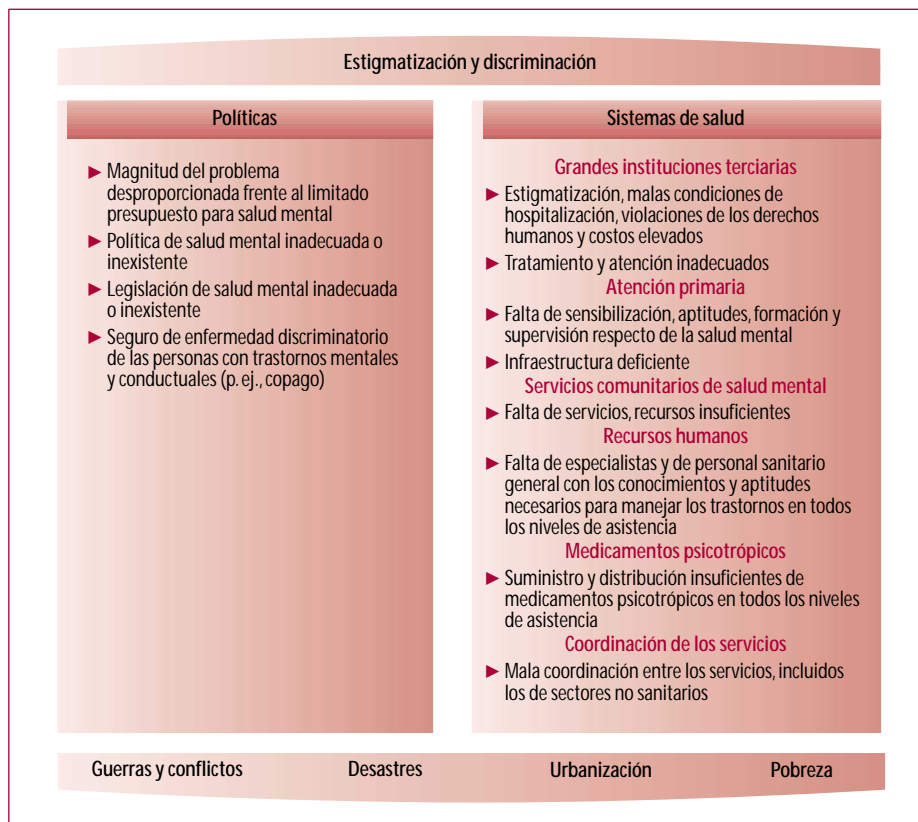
Estigmatización y discriminación

Políticas

► Magnitud del problema desproporcionada frente al limitado presupuesto para salud mental

► Política de salud mental inadecuada o inexistente

► Legislación de salud mental inadecuada o inexistente

► Seguro de enfermedad discriminatorio de las personas con trastornos mentales y conductuales (p. ej., copago)

Sistemas de salud

Grandes instituciones terciarias

► Estigmatización, malas condiciones de hospitalización, violaciones de los derechos humanos y costos elevados

► Tratamiento y atención inadecuados

Atención primaria

► Falta de sensibilización, aptitudes, formación y supervisión respecto de la salud mental

► Infraestructura deficiente

Servicios comunitarios de salud mental

► Falta de servicios, recursos insuficientes

Recursos humanos

► Falta de especialistas y de personal sanitario general con los conocimientos y aptitudes necesarios para manejar los trastornos en todos los niveles de asistencia

Medicamentos psicotrópicos

► Suministro y distribución insuficientes de medicamentos psicotrópicos en todos los niveles de asistencia

Coordinación de los servicios

► Mala coordinación entre los servicios, incluidos los de sectores no sanitarios

Guerras y conflictos Desastres Urbanización Pobreza